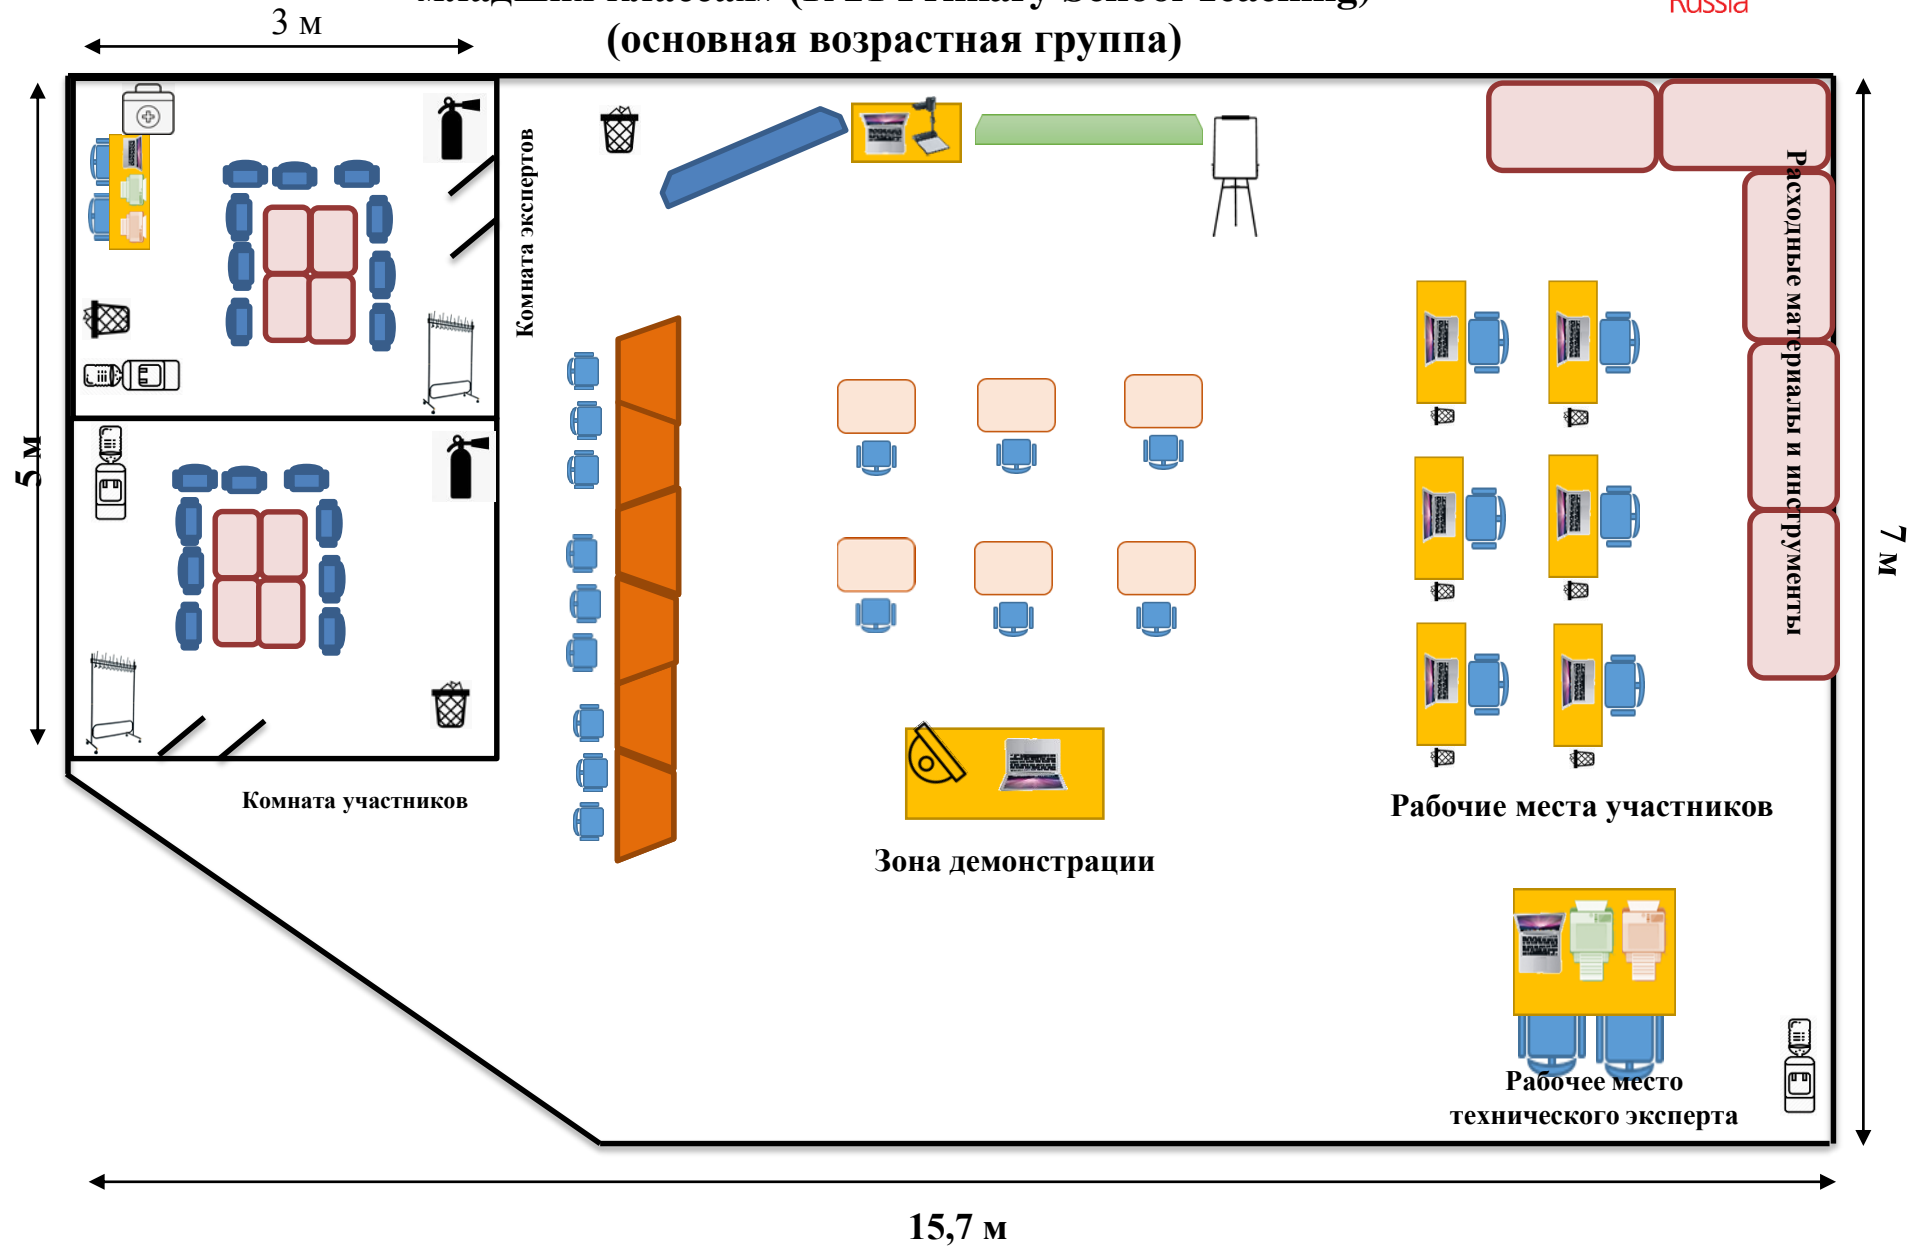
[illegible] (основная возрастная группа)

Russia

3 м

5 м

7 м

15,7 м

Комната экспертов

Комната участников

Расходные материалы и инструменты

Зона демонстрации

Рабочие места участников

Рабочее место технического эксперта